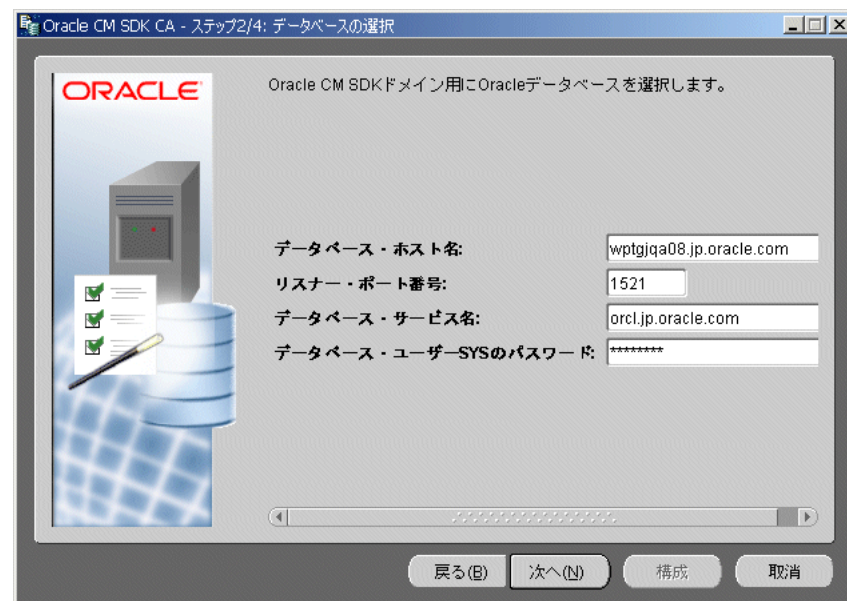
Oracle CM SDK CA - ステップ2/4: データベースの選択

ORACLE

Oracle CM SDKドメイン用にOracleデータベースを選択します。

データベース・ホスト名: wptgjqa08.jp.oracle.com

リスナー・ポート番号: 1521

データベース・サービス名: orcl.jp.oracle.com

データベース・ユーザーSYSのパスワード: ********

戻る(B) 次へ(N) 構成 取消